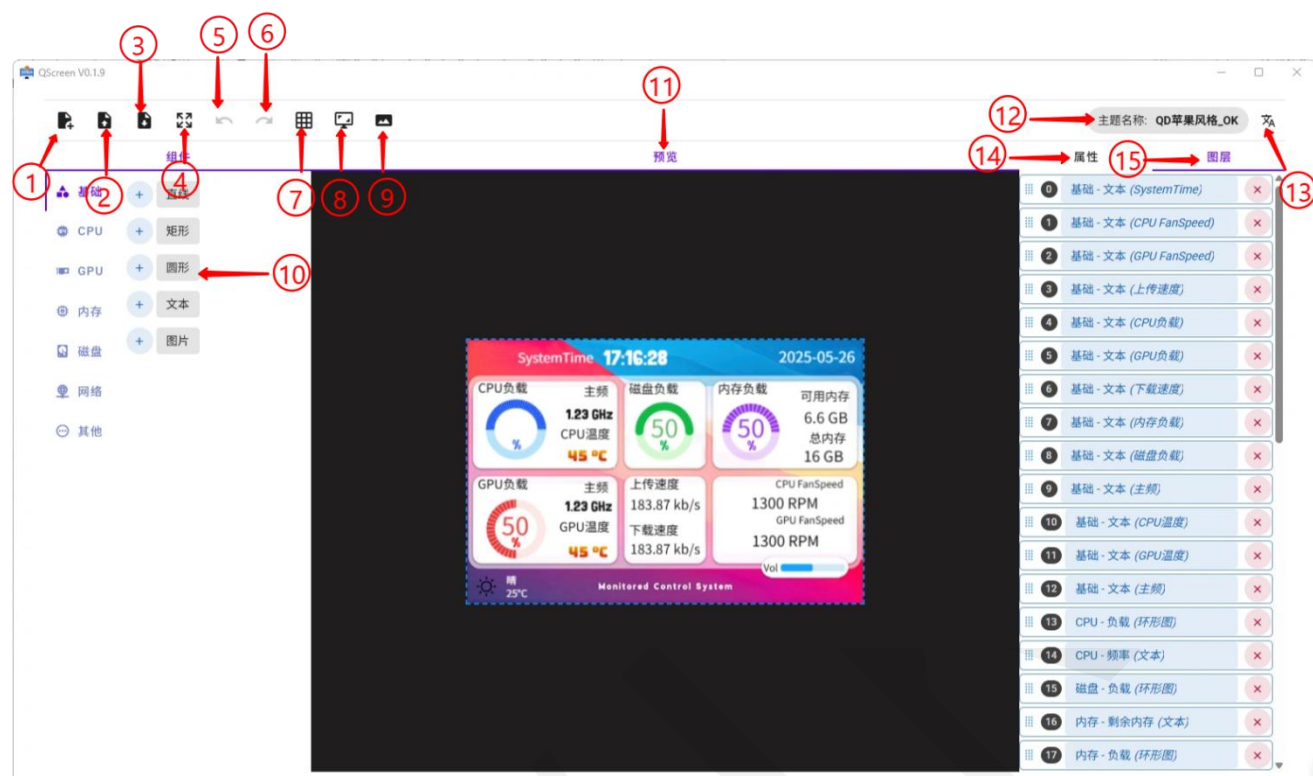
QScreen V0.1.9

3 5 6 11

12 主题名称: QD苹果风格_OK

组件 预览

14 属性 15 图层 13

1 2 4 7 8 9

基础 + 直线
CPU + 矩形
GPU + 圆形 10
内存 + 文本
磁盘 + 图片
网络
其他

SystemTime 17:16:28 2025-05-26
CPU负载 主频 1.23 GHz CPU温度 45 °C %
磁盘负载 50 %
内存负载 50 % 可用内存 6.6 GB 总内存 16 GB
GPU负载 50 % 主频 1.23 GHz GPU温度 45 °C
上传速度 183.87 kb/s 下载速度 183.87 kb/s
CPU FanSpeed 1300 RPM GPU FanSpeed 1300 RPM
Vol
晴 25°C
Monitored Control System

0 基础 - 文本 (SystemTime) ×
1 基础 - 文本 (CPU FanSpeed) ×
2 基础 - 文本 (GPU FanSpeed) ×
3 基础 - 文本 (上传速度) ×
4 基础 - 文本 (CPU负载) ×
5 基础 - 文本 (GPU负载) ×
6 基础 - 文本 (下载速度) ×
7 基础 - 文本 (内存负载) ×
8 基础 - 文本 (磁盘负载) ×
9 基础 - 文本 (主频) ×
10 基础 - 文本 (CPU温度) ×
11 基础 - 文本 (GPU温度) ×
12 基础 - 文本 (主频) ×
13 CPU - 负载 (环形图) ×
14 CPU - 频率 (文本) ×
15 磁盘 - 负载 (环形图) ×
16 内存 - 剩余内存 (文本) ×
17 内存 - 负载 (环形图) ×